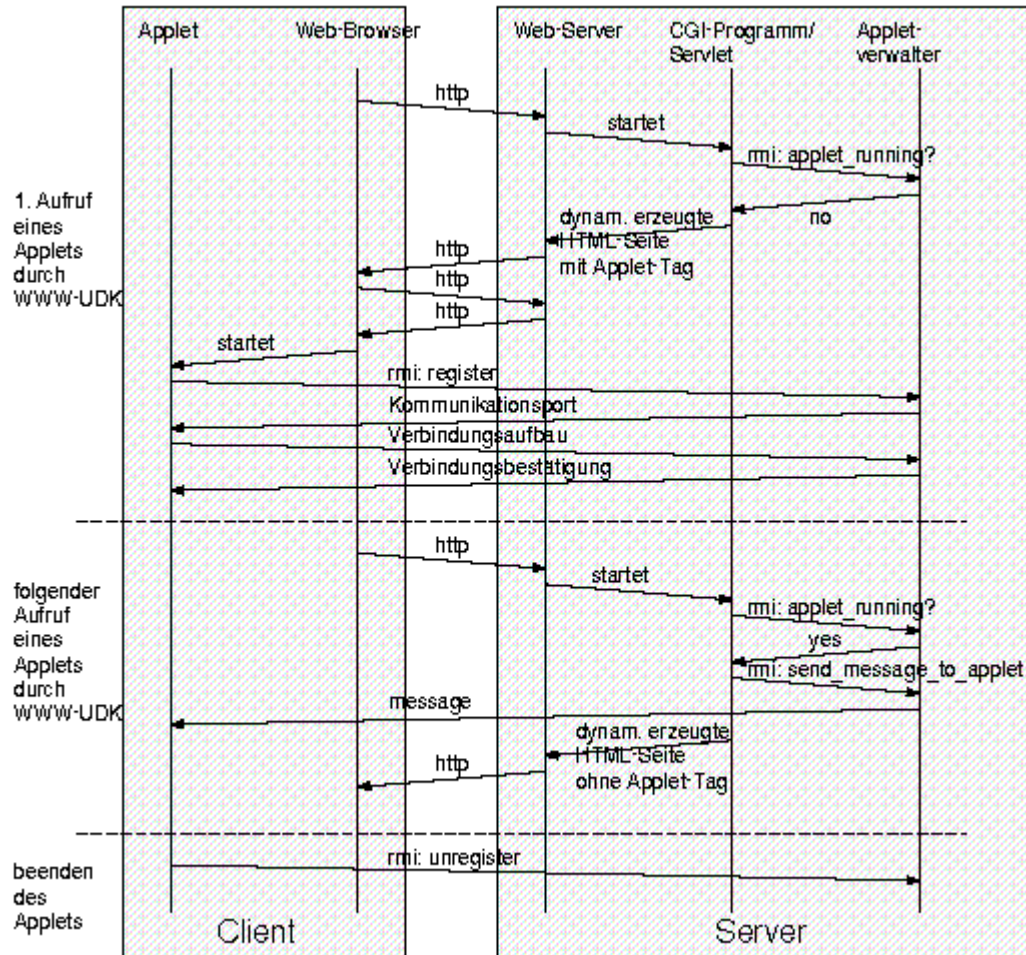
Applet

Web-Browser

Web-Server

CGI-Programm/ Servlet

Applet-verwalter

1. Aufruf eines Applets durch WWW-UDK

http

startet

rmi: applet_running?

no

dynam. erzeugte HTML-Seite mit Applet-Tag

http

http

http

startet

rmi: register

Kommunikationsport

Verbindungsaufbau

Verbindungsbestätigung

folgender Aufruf eines Applets durch WWW-UDK

http

startet

rmi: applet_running?

yes

rmi: send_message_to_applet

message

dynam. erzeugte HTML-Seite ohne Applet-Tag

http

beenden des Applets

rmi: unregister

Client

Server